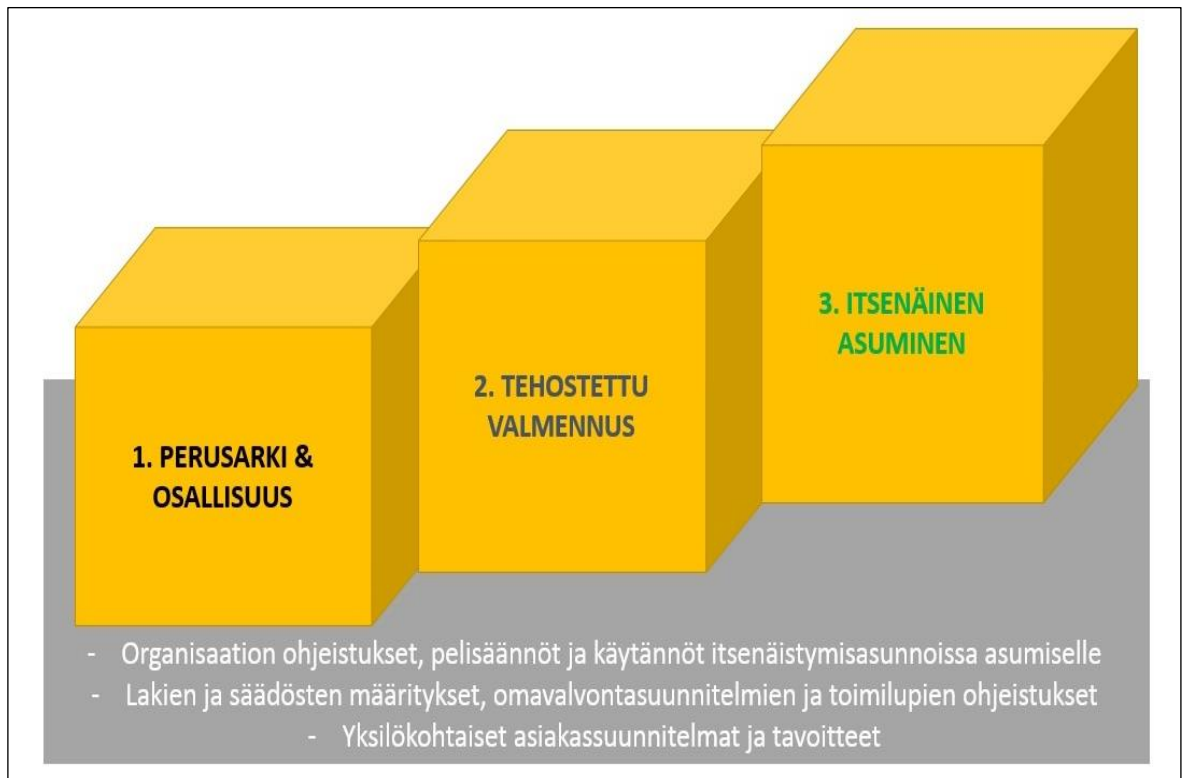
1. PERUSARKI & OSALLISUUS

2. TEHOSTETTU VALMENNUS

3. ITSENÄINEN ASUMINEN

- Organisaation ohjeistukset, pelisäännöt ja käytännöt itsenäistymisasunnoissa asumiselle
- Lakien ja säädösten määritykset, omavalvontasuunnitelmien ja toimilupien ohjeistukset
- Yksilökohtaiset asiakassuunnitelmat ja tavoitteet